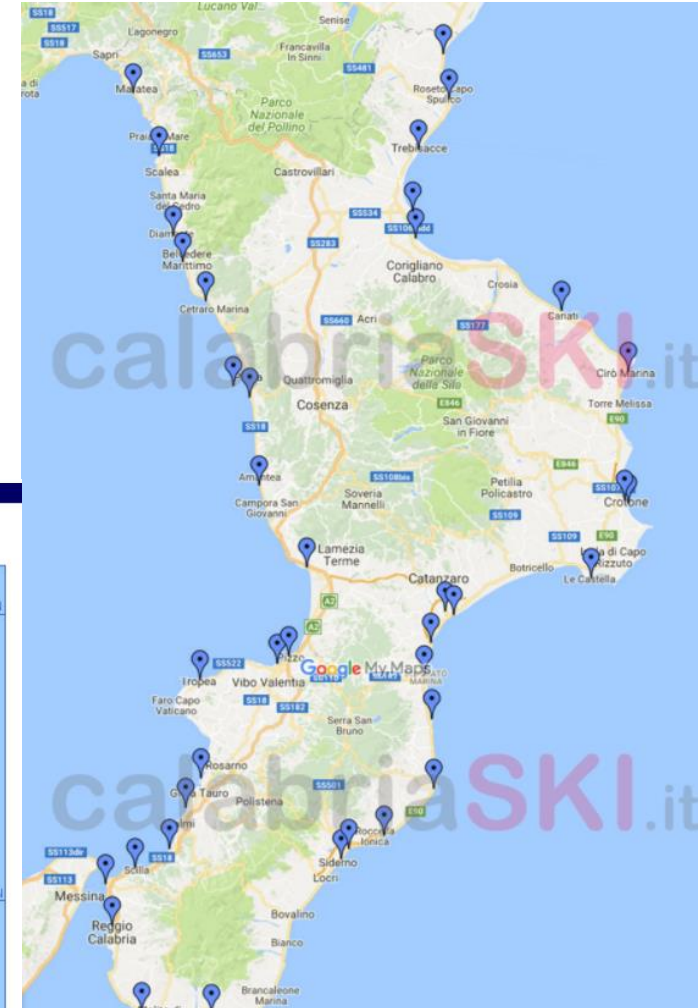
Lucano Val...
SS18
SS517
Lagonegro
Senise
SS18
Sapri
Francavilla In Sinni
SS653
SS481
Maratea
Roseto Capo Spulico
Parco Nazionale del Pollino
Praia a Mare
SS18
Trebisacce
Scalea
Castrovillari
Santa Maria del Cedro
SS534
SS106
Diamante
SS283
Belvedere Marittimo
Corigliano Calabro
Crosia
Cetraro Marina
Calopezzati
SS660
Acri
SS177
calabriaSKI.it
Parco Nazionale della Sila
Cirò Marina
Quattromiglia
Cosenza
E846
Torre Melissa
SS18
San Giovanni in Fiore
E90
Amantea
SS108bis
Petilia Policastro
E846
SS107
Campora San Giovanni
Soveria Mannelli
Crotone
SS109
Lamezia Terme
SS109
Isola di Capo Rizzuto
Botricello
Le Castella
Catanzaro
A2
A2
SS522
Pizzo
Google My Maps
Tropea
Vibo Valentia
Faro Capo Vaticano
SS18
SS182
Serra San Bruno
Rosarno
calabriaSKI.it
Gioia Tauro
SS501
Polistena
E90
Palmi
Roccella Ionica
SS113dir
SS18
Scilla
Siderno
SS113
Locri
Messina
Reggio Calabria
Bovalino
Bianco
Brancaleone Marina